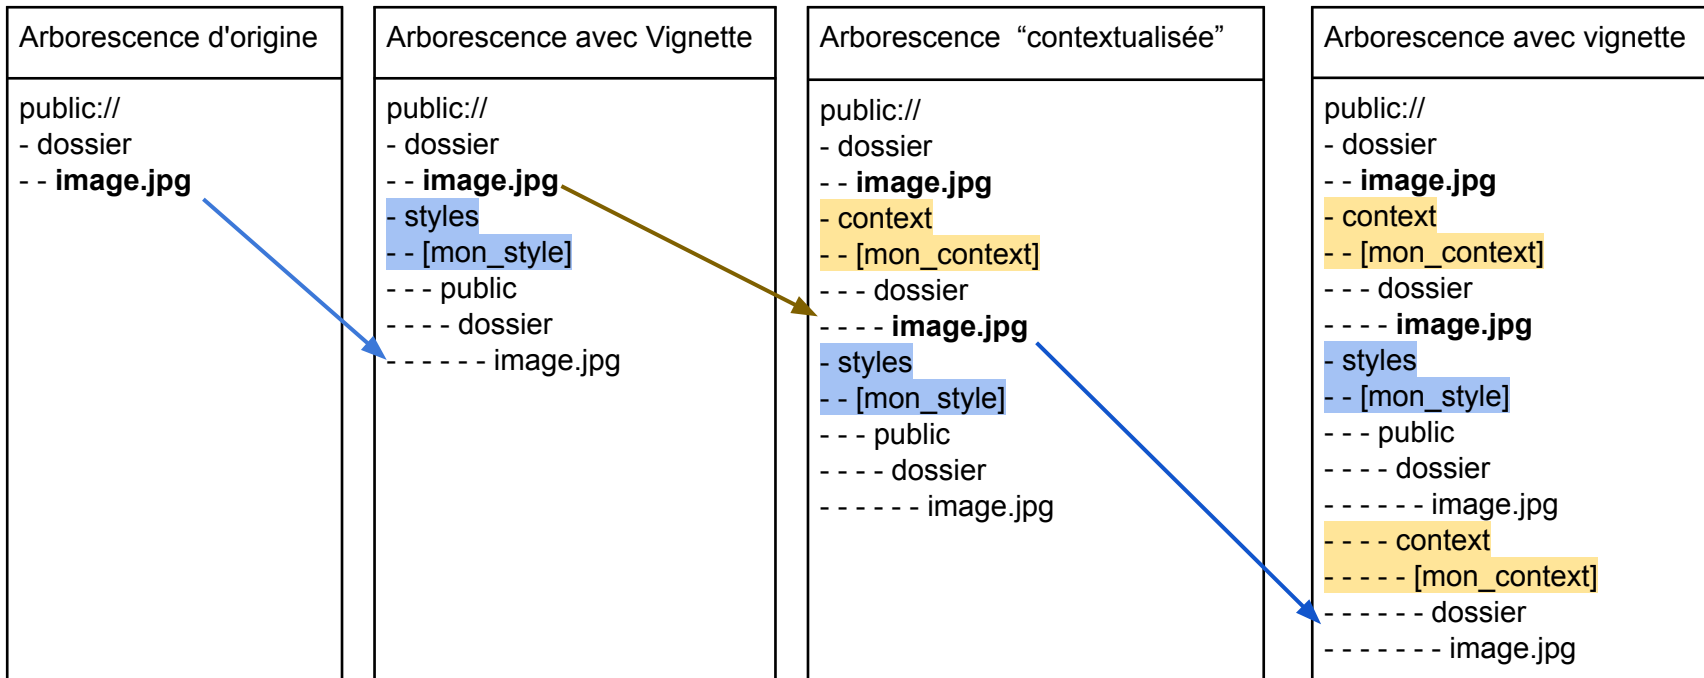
| Arborescence d'origine |
|---|
| public://<br>- dossier<br>- - **image.jpg** |

| Arborescence avec Vignette |
|---|
| public://<br>- dossier<br>- - **image.jpg**<br>- styles<br>- - [mon_style]<br>- - - public<br>- - - - dossier<br>- - - - - - image.jpg |

| Arborescence “contextualisée” |
|---|
| public://<br>- dossier<br>- - **image.jpg**<br>- context<br>- - [mon_context]<br>- - - dossier<br>- - - - **image.jpg**<br>- styles<br>- - [mon_style]<br>- - - public<br>- - - - dossier<br>- - - - - - image.jpg |

| Arborescence avec vignette |
|---|
| public://<br>- dossier<br>- - **image.jpg**<br>- context<br>- - [mon_context]<br>- - - dossier<br>- - - - **image.jpg**<br>- styles<br>- - [mon_style]<br>- - - public<br>- - - - dossier<br>- - - - - - image.jpg<br>- - - - context<br>- - - - - [mon_context]<br>- - - - - - dossier<br>- - - - - - - image.jpg |